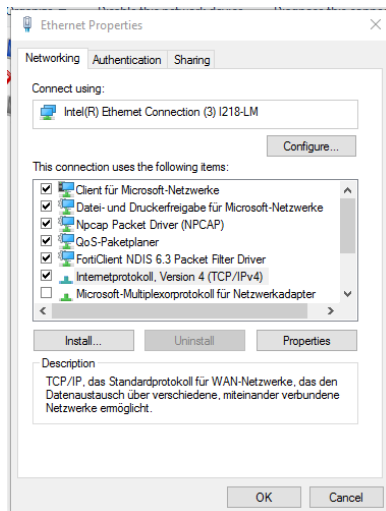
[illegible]

Ethernet Properties

Networking Authentication Sharing

Connect using:

Intel(R) Ethernet Connection (3) I218-LM

Configure...

This connection uses the following items:

Client für Microsoft-Netzwerke
Datei- und Druckerfreigabe für Microsoft-Netzwerke
Npcap Packet Driver (NPCAP)
QoS-Paketplaner
FortiClient NDIS 6.3 Packet Filter Driver
Internetprotokoll, Version 4 (TCP/IPv4)
Microsoft-Multiplexorprotokoll für Netzwerkadapter

Install... Uninstall Properties

Description

TCP/IP, das Standardprotokoll für WAN-Netzwerke, das den Datenaustausch über verschiedene, miteinander verbundene Netzwerke ermöglicht.

OK Cancel